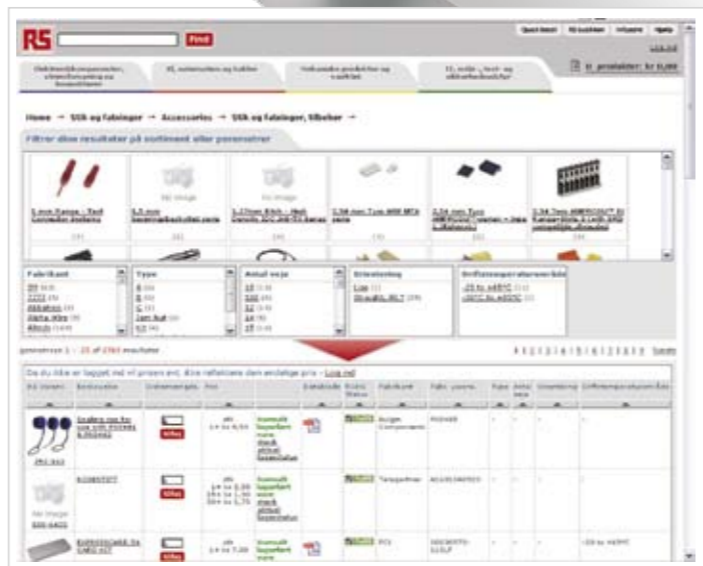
RS Find

Quick Order | På kunden | Infosøre | Hjælp

Log ind

Elektronikkomponenter, strømforsyning og forsyninger | El, automation og kabler | Værktøjer, produktion og sikkerhed | IT, måle-, test- og sikkerhedsudstyr

0 produkter: kr 0,00

Home → Stik og Fatninger → Accessories → Stik og Fatninger, tilbehør →

Filtrer disse resultater på sortiment eller parametrer

No image | No image

| Fabrikant | Type | Antal veje | Orientering | Driftstemperaturområde |
|---|---|---|---|---|
| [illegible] | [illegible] | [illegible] | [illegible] | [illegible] |

genereret 1 - 25 af 2763 resultater

1 2 3 4 5 6 7 8 9 10 Næste

Da du ikke er logget ind vil priser evt. ikke reflektere den endelige pris - Log ind

| RS Varenr. | Beskrivelse | | Pris | | Datablad | | Fabrikant | Fabr. varenr. | Type | Antal veje | Orientering | Driftstemperaturområde |
|---|---|---|---|---|---|---|---|---|---|---|---|---|
| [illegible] | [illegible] | Tilføj | stk 1+ kr 6,54 | Umiddelbart leveret | | | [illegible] | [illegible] | - | - | - | - |
| No image | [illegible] | Tilføj | stk 1+ kr 2,08 | Umiddelbart leveret | | | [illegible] | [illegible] | - | - | - | - |
| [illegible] | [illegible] | Tilføj | stk 1+ kr 7,00 | Umiddelbart leveret | | | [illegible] | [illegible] | - | - | - | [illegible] |